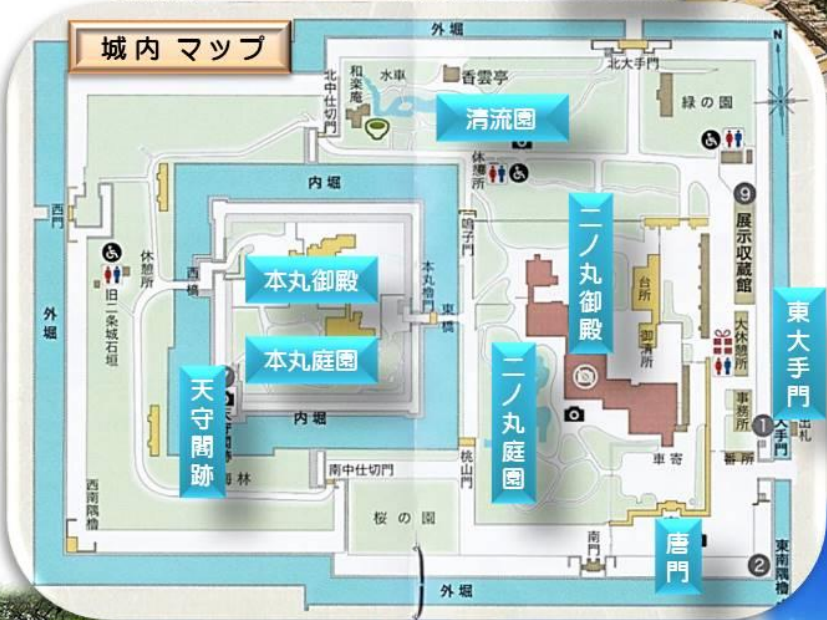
城内 マップ

外堀

北大手門

北中仕切門

和楽庵

水車

香雲亭

清流園

緑の園

休憩所

内堀

西門

休憩所

旧二条城石垣

西橋

明治門

本丸御殿

本丸門

東橋

本丸庭園

二ノ丸御殿

台所

御清所

展示収蔵館

大休憩所

東大手門

天守閣跡

内堀

二ノ丸庭園

事務所

入手門

出札

番所

車寄

南中仕切門

桃山門

桜の園

南門

唐門

西南隅櫓

東南隅櫓

外堀

外堀